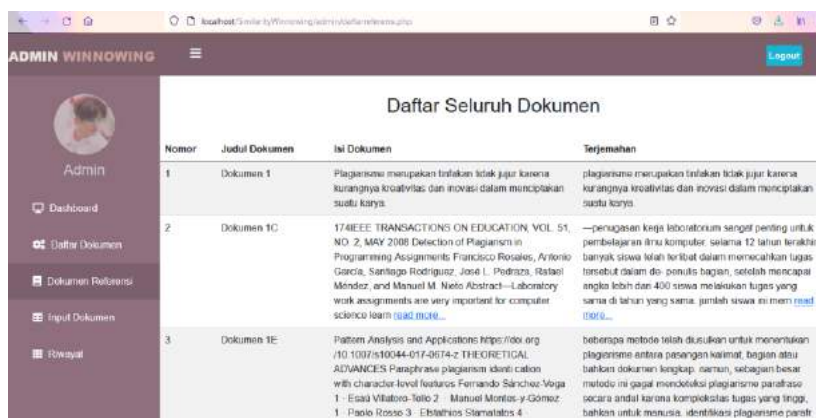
localhost/SimilarityWinnowing/admin/daftarreferensi.php

ADMIN WINNOWING

Logout

Admin

Dashboard

Daftar Dokumen

Dokumen Referensi

Input Dokumen

Riwayat

Daftar Seluruh Dokumen

| Nomor | Judul Dokumen | Isi Dokumen | Terjemahan |
|---|---|---|---|
| 1 | Dokumen 1 | Plagiarisme merupakan tindakan tidak jujur karena kurangnya kreativitas dan inovasi dalam menciptakan suatu karya. | plagiarisme merupakan tindakan tidak jujur karena kurangnya kreativitas dan inovasi dalam menciptakan suatu karya. |
| 2 | Dokumen 1C | 174IEEE TRANSACTIONS ON EDUCATION, VOL. 51, NO. 2, MAY 2008 Detection of Plagiarism in Programming Assignments Francisco Rosales, Antonio García, Santiago Rodríguez, José L. Pedraza, Rafael Méndez, and Manuel M. Nieto Abstract—Laboratory work assignments are very important for computer science learn read more... | —penugasan kerja laboratorium sangat penting untuk pembelajaran ilmu komputer. selama 12 tahun terakhir banyak siswa telah terlibat dalam memecahkan tugas tersebut dalam do- penulis bagian, setelah mencapai angka lebih dari 400 siswa melakukan tugas yang sama di tahun yang sama. jumlah siswa ini mem read more... |
| 3 | Dokumen 1E | Pattern Analysis and Applications https://doi.org /10.1007/s10044-017-0674-z THEORETICAL ADVANCES Paraphrase plagiarism identi cation with character-level features Fernando Sánchez-Vega 1 · Esaú Villatoro-Tello 2 · Manuel Montes-y-Gómez 1 · Paolo Rosso 3 · Efstathios Stamatatos 4 | beberapa metode telah diusulkan untuk menentukan plagiarisme antara pasangan kalimat, bagian atau bahkan dokumen lengkap. namun, sebagian besar metode ini gagal mendeteksi plagiarisme parafrase secara andal karena kompleksitas tugas yang tinggi, bahkan untuk manusia. identifikasi plagiarisme parafr |